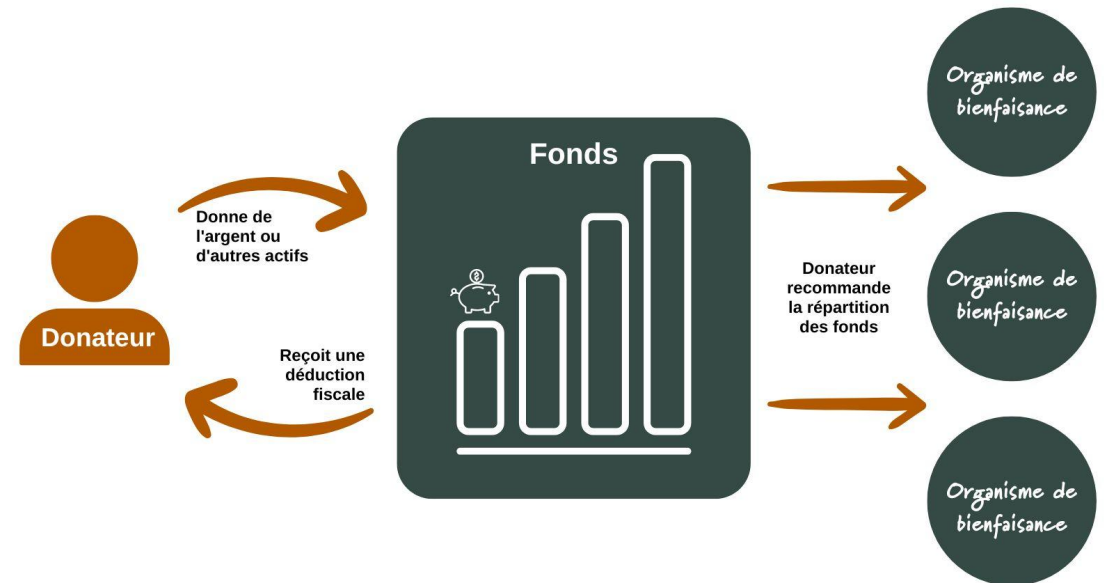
Donateur

Donne de l'argent ou d'autres actifs

Reçoit une déduction fiscale

Fonds

Donateur recommande la répartition des fonds

Organisme de bienfaisance

Organisme de bienfaisance

Organisme de bienfaisance